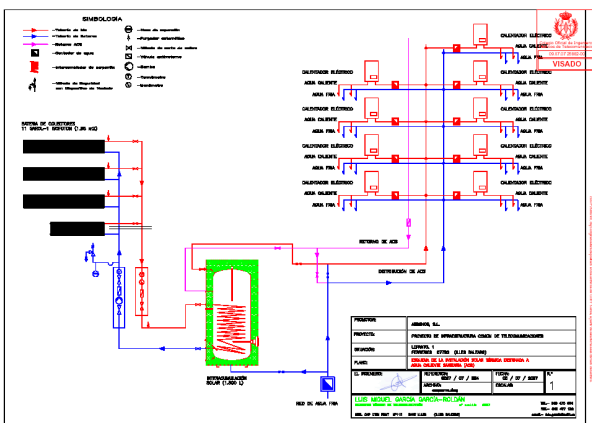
SIMBOLOGIA

Tubería de ida
Tubería de retorno
Retorno ACS
Contador de agua
Intercambiador de seguridad
Válvula de seguridad con dispositivo de vaciado
Vaso de expansión
Purgador automático
Válvula de corte de esfera
Válvula antirretorno
Bomba
Termómetro
Manómetro

VISADO

BATERIA DE COLECTORES
11 SAROL-1 BORATON (1,95 m2)

CALENTADOR ELÉCTRICO
AGUA CALIENTE
AGUA FRIA

CALENTADOR ELÉCTRICO
AGUA CALIENTE
AGUA FRIA

CALENTADOR ELÉCTRICO
AGUA CALIENTE
AGUA FRIA

CALENTADOR ELÉCTRICO
AGUA CALIENTE
AGUA FRIA

CALENTADOR ELÉCTRICO
AGUA CALIENTE
AGUA FRIA

CALENTADOR ELÉCTRICO
AGUA CALIENTE
AGUA FRIA

CALENTADOR ELÉCTRICO
AGUA CALIENTE
AGUA FRIA

CALENTADOR ELÉCTRICO
AGUA CALIENTE
AGUA FRIA

CALENTADOR ELÉCTRICO
AGUA CALIENTE
AGUA FRIA

CALENTADOR ELÉCTRICO
AGUA CALIENTE
AGUA FRIA

RETORNO DE ACS

DISTRIBUCION DE ACS

INTERACUMULADOR SOLAR (1.500 L)

RED DE AGUA FRIA

| PROMOTOR: | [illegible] |
|---|---|
| PROYECTO: | PROYECTO DE INFRAESTRUCTURA COMUN DE TELECOMUNICACIONES |
| SITUACIÓN: | LEPANTO, 1 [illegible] |
| PLANO: | ESQUEMA DE LA INSTALACION SOLAR TERMICA DESTINADA A AGUA CALIENTE SANITARIA (ACS) |
| EL INGENIERO: | REFERENCIA: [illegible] / 07 / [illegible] | FECHA: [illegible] / 07 / 2007 | Nº: 1 |
| | ARCHIVO: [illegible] | ESCALAS: |

LUIS MIGUEL GARCIA GARCIA-ROLDÁN
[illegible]